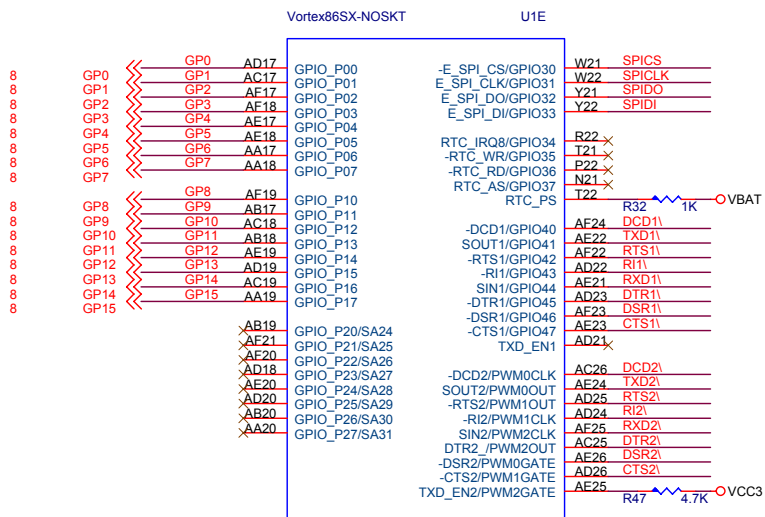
Vortex86SX-NOSKT U1E

8 GP0
8 GP1
8 GP2
8 GP3
8 GP4
8 GP5
8 GP6
8 GP7

8 GP8
8 GP9
8 GP10
8 GP11
8 GP12
8 GP13
8 GP14
8 GP15

GP0 AD17 GPIO_P00
GP1 AC17 GPIO_P01
GP2 AF17 GPIO_P02
GP3 AF18 GPIO_P03
GP4 AE17 GPIO_P04
GP5 AE18 GPIO_P05
GP6 AA17 GPIO_P06
GP7 AA18 GPIO_P07

GP8 AF19 GPIO_P10
GP9 AB17 GPIO_P11
GP10 AC18 GPIO_P12
GP11 AB18 GPIO_P13
GP12 AE19 GPIO_P14
GP13 AD19 GPIO_P15
GP14 AC19 GPIO_P16
GP15 AA19 GPIO_P17

AB19 GPIO_P20/SA24
AF21 GPIO_P21/SA25
AF20 GPIO_P22/SA26
AD18 GPIO_P23/SA27
AE20 GPIO_P24/SA28
AD20 GPIO_P25/SA29
AB20 GPIO_P26/SA30
AA20 GPIO_P27/SA31

-E_SPI_CS/GPIO30 W21 SPICS
E_SPI_CLK/GPIO31 W22 SPICLK
E_SPI_DO/GPIO32 Y21 SPIDO
E_SPI_DI/GPIO33 Y22 SPIDI

RTC_IRQ8/GPIO34 R22
-RTC_WR/GPIO35 T21
-RTC_RD/GPIO36 P22
RTC_AS/GPIO37 N21
RTC_PS T22 R32 1K VBAT

-DCD1/GPIO40 AF24 DCD1\
SOUT1/GPIO41 AE22 TXD1\
-RTS1/GPIO42 AF22 RTS1\
-RI1/GPIO43 AD22 RI1\
SIN1/GPIO44 AE21 RXD1\
-DTR1/GPIO45 AD23 DTR1\
-DSR1/GPIO46 AF23 DSR1\
-CTS1/GPIO47 AE23 CTS1\
TXD_EN1 AD21

-DCD2/PWM0CLK AC26 DCD2\
SOUT2/PWM0OUT AF24 TXD2\
-RTS2/PWM1OUT AD25 RTS2\
-RI2/PWM1CLK AD24 RI2\
SIN2/PWM2CLK AF25 RXD2\
DTR2_/PWM2OUT AC25 DTR2\
-DSR2/PWM0GATE AE26 DSR2\
-CTS2/PWM1GATE AD26 CTS2\
TXD_EN2/PWM2GATE AE25 R47 4.7K VCC3